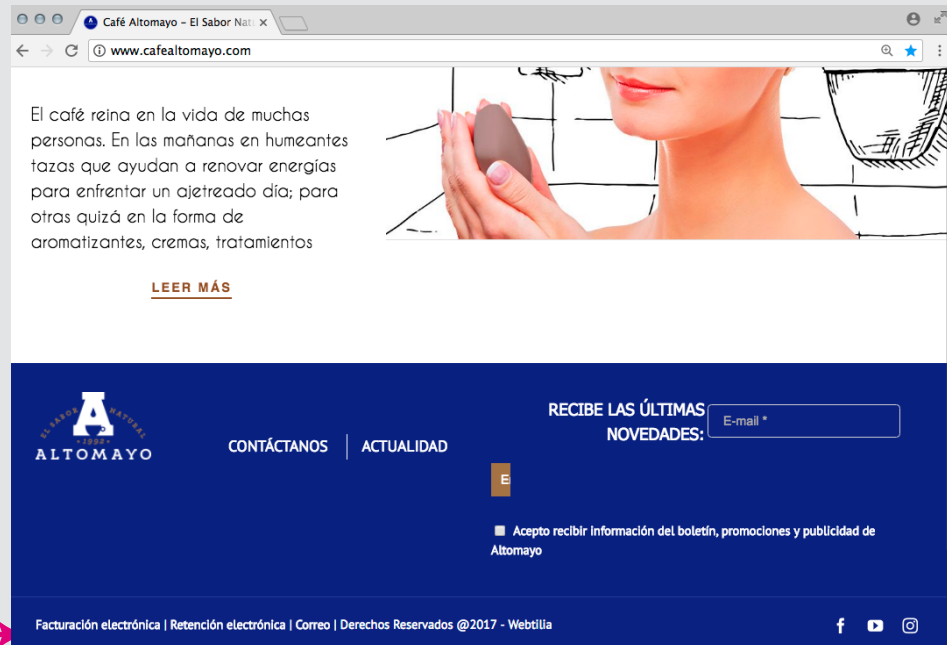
Café Altomayo – El Sabor Nat ×

www.cafealtomayo.com

El café reina en la vida de muchas personas. En las mañanas en humeantes tazas que ayudan a renovar energías para enfrentar un ajetreado día; para otras quizá en la forma de aromatizantes, cremas, tratamientos

LEER MÁS

EL SABOR NATURAL · 1992 · A ALTOMAYO

CONTÁCTANOS ACTUALIDAD

RECIBE LAS ÚLTIMAS NOVEDADES:

E-mail *

E

Acepto recibir información del boletín, promociones y publicidad de Altomayo

Facturación electrónica | Retención electrónica | Correo | Derechos Reservados @2017 - Webtilia